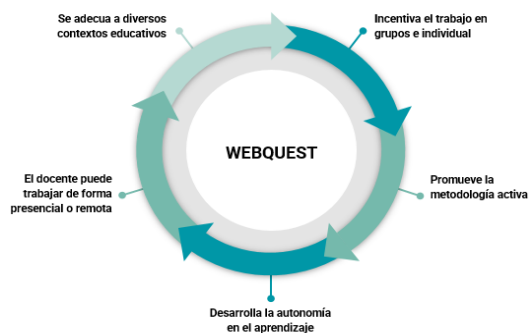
Se adecua a diversos contextos educativos

Incentiva el trabajo en grupos e individual

WEBQUEST

El docente puede trabajar de forma presencial o remota

Promueve la metodología activa

Desarrolla la autonomía en el aprendizaje